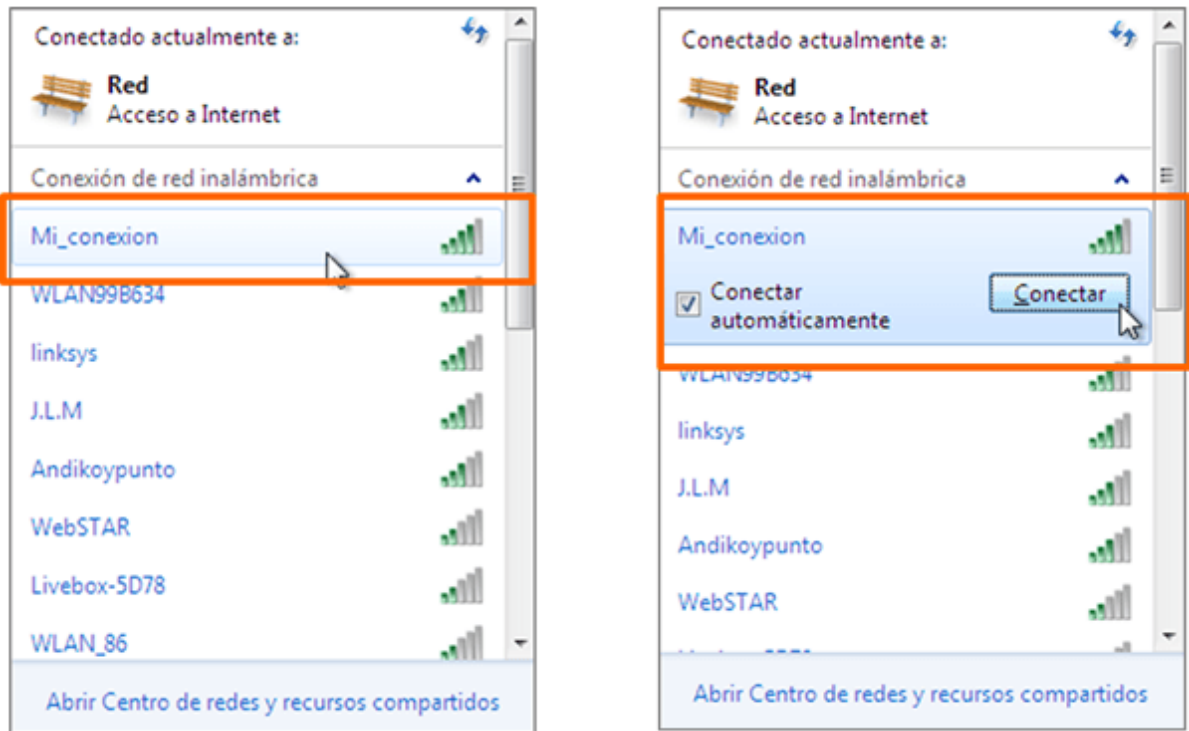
Conectado actualmente a:

Red
Acceso a Internet

Conexión de red inalámbrica

Mi_conexion

WLAN99B634

linksys

J.L.M

Andikoypunto

WebSTAR

Livebox-5D78

WLAN_86

Abrir Centro de redes y recursos compartidos

Conectado actualmente a:

Red
Acceso a Internet

Conexión de red inalámbrica

Mi_conexion

Conectar automáticamente

Conectar

WLAN99B634

linksys

J.L.M

Andikoypunto

WebSTAR

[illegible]

Abrir Centro de redes y recursos compartidos